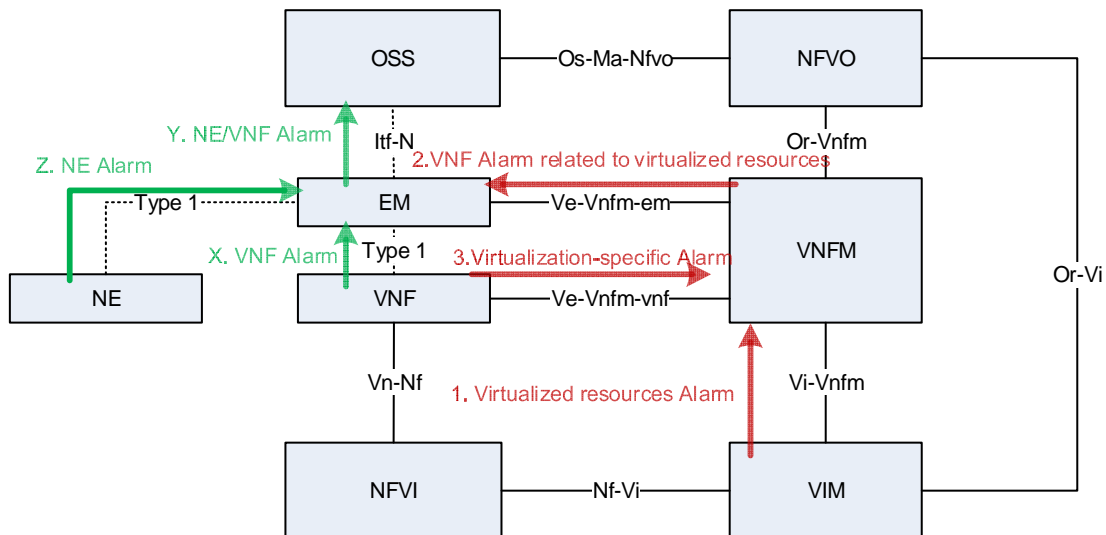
OSS

Os-Ma-Nfvo

NFVO

Y. NE/VNF Alarm

Itf-N

Or-Vnfm

Z. NE Alarm

2.VNF Alarm related to virtualized resources

Type 1

EM

Ve-Vnfm-em

VNFM

X. VNF Alarm

Type 1

3.Virtualization-specific Alarm

Or-Vi

NE

VNF

Ve-Vnfm-vnf

Vn-Nf

Vi-Vnfm

1. Virtualized resources Alarm

NFVI

Nf-Vi

VIM